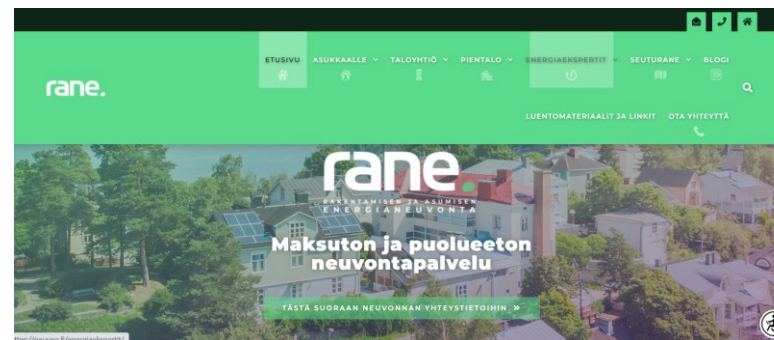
rane.

ETUSIVU ASUKKAALLE TALOYHTIÖ PIENTALO ENERGIAEKSPERTIT SEURURANE BLOGI

LUENTOMATERIAALIT JA LINKIT OTA YHTEYTTÄ

rane.
RAKENTAMISEN JA ASUMISEN ENERGIANEUVONTA

Maksuton ja puolueeton neuvontapalvelu

TÄSTÄ SUORAAN NEUVONNAN YHTEYSTIETOIHIN »

https://neuvoo.fi/energiaekspertit/